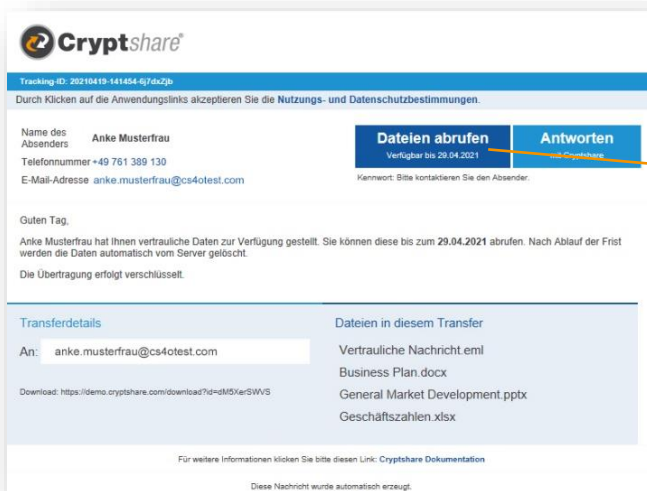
Cryptshare®

Tracking-ID: 20210419-141454-6j7dxZjb

Durch Klicken auf die Anwendungslinks akzeptieren Sie die Nutzungs- und Datenschutzbestimmungen.

Name des Absenders Anke Musterfrau

Telefonnummer +49 761 389 130

E-Mail-Adresse anke.musterfrau@cs4otest.com

Dateien abrufen
Verfügbar bis 29.04.2021

Antworten
mit Cryptshare

Kennwort: Bitte kontaktieren Sie den Absender.

Guten Tag,

Anke Musterfrau hat Ihnen vertrauliche Daten zur Verfügung gestellt. Sie können diese bis zum 29.04.2021 abrufen. Nach Ablauf der Frist werden die Daten automatisch vom Server gelöscht.

Die Übertragung erfolgt verschlüsselt.

Transferdetails

An: anke.musterfrau@cs4otest.com

Download: https://demo.cryptshare.com/download?id=dM5XerSWVS

Dateien in diesem Transfer

Vertrauliche Nachricht.eml

Business Plan.docx

General Market Development.pptx

Geschäftszahlen.xlsx

Für weitere Informationen klicken Sie bitte diesen Link: Cryptshare Dokumentation

Diese Nachricht wurde automatisch erzeugt.